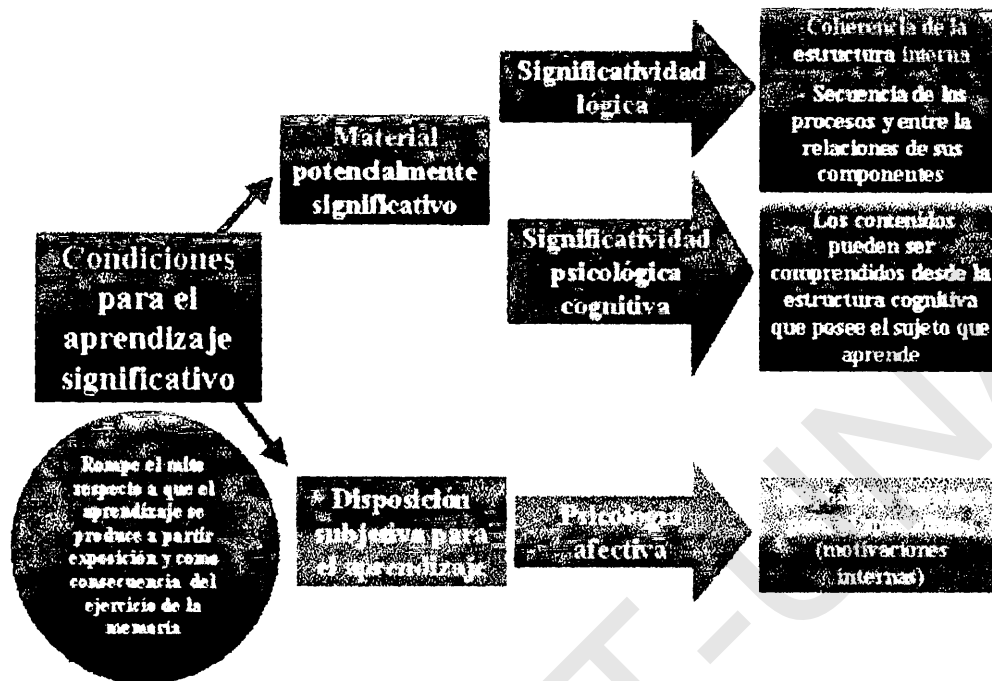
Condiciones para el aprendizaje significativo

Material potencialmente significativo

Significatividad lógica

Coherencia de la estructura interna - Secuencia de los procesos y entre la relaciones de sus componentes

Significatividad psicológica cognitiva

Los contenidos pueden ser comprendidos desde la estructura cognitiva que posee el sujeto que aprende

Rompe el mito respecto a que el aprendizaje se produce a partir exposición y como consecuencia del ejercicio de la memoria

* Disposición subjetiva para el aprendizaje

Psicología afectiva

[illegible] (motivaciones internas)